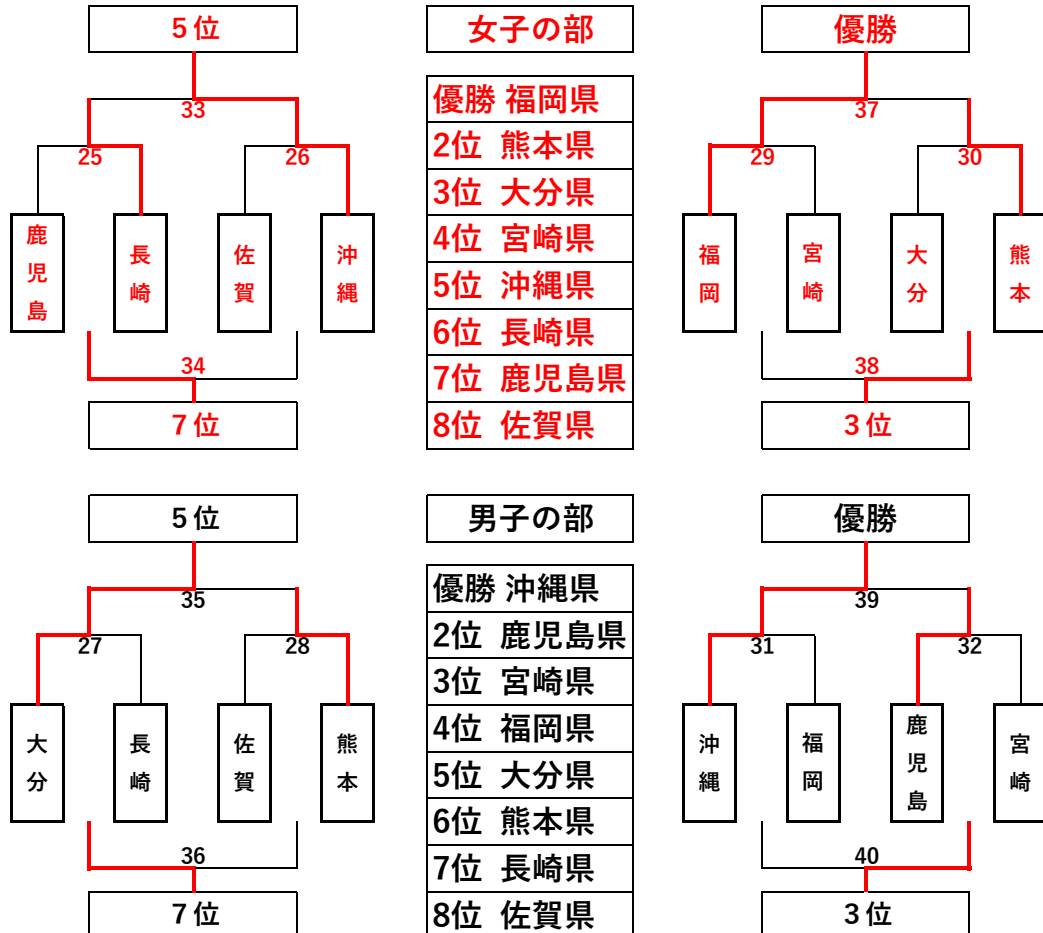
5位

33

25

26

鹿児島

長崎

佐賀

沖縄

34

7位

女子の部

| 優勝 福岡県 |
|---|
| 2位 熊本県 |
| 3位 大分県 |
| 4位 宮崎県 |
| 5位 沖縄県 |
| 6位 長崎県 |
| 7位 鹿児島県 |
| 8位 佐賀県 |

優勝

37

29

30

福岡

宮崎

大分

熊本

38

3位

5位

35

27

28

大分

長崎

佐賀

熊本

36

7位

男子の部

| 優勝 沖縄県 |
|---|
| 2位 鹿児島県 |
| 3位 宮崎県 |
| 4位 福岡県 |
| 5位 大分県 |
| 6位 熊本県 |
| 7位 長崎県 |
| 8位 佐賀県 |

優勝

39

31

32

沖縄

福岡

鹿児島

宮崎

40

3位